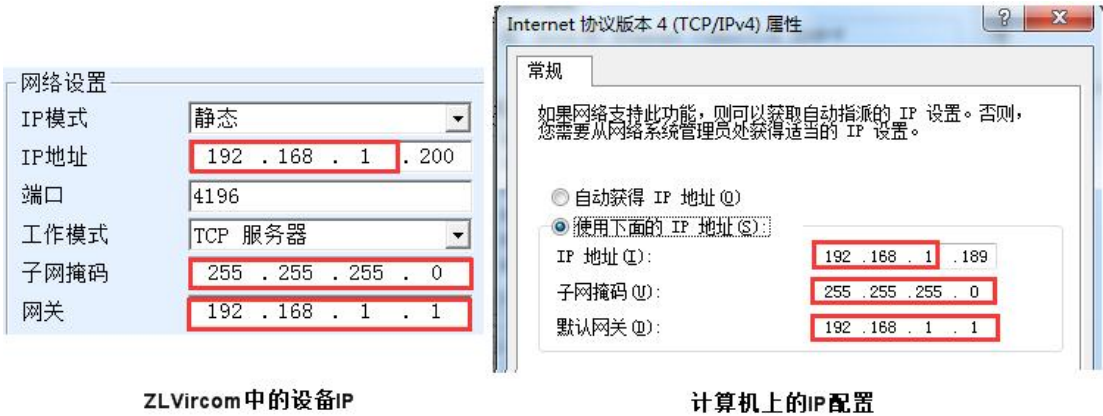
网络设置

| | |
|---|---|
| IP模式 | 静态 |
| IP地址 | 192 . 168 . 1 . 200 |
| 端口 | 4196 |
| 工作模式 | TCP 服务器 |
| 子网掩码 | 255 . 255 . 255 . 0 |
| 网关 | 192 . 168 . 1 . 1 |

Internet 协议版本 4 (TCP/IPv4) 属性

?

常规

如果网络支持此功能，则可以获取自动指派的 IP 设置。否则，您需要从网络系统管理员处获得适当的 IP 设置。

自动获得 IP 地址(O)

使用下面的 IP 地址(S):

| | |
|---|---|
| IP 地址(I): | 192 . 168 . 1 . 189 |
| 子网掩码(U): | 255 . 255 . 255 . 0 |
| 默认网关(D): | 192 . 168 . 1 . 1 |

ZLVircom中的设备IP

计算机上的IP配置